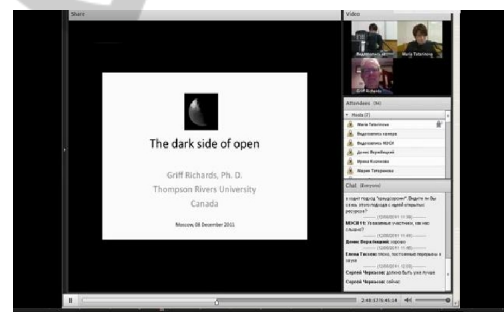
Share

The dark side of open

Griff Richards, Ph. D.

Thompson Rivers University

Canada

Moscow, 08 December 2011

Video

Мария Тайгачева

Griff Richards

Attendees (9)

Hosts (7)

Мария Тайгачева

Видеозапись камера

Видеозапись МЭСИ

Денис Верхлицкий

Ирина Козлова

Мария Тайгачева

Chat (Everyone)

МЭСИ 1: Уважаемые участники, как нас слышно?

Денис Верхлицкий: хорошо

Елена Тихова:

Сергей Черных:

Сергей Черных:

2:48:17/3:41:14